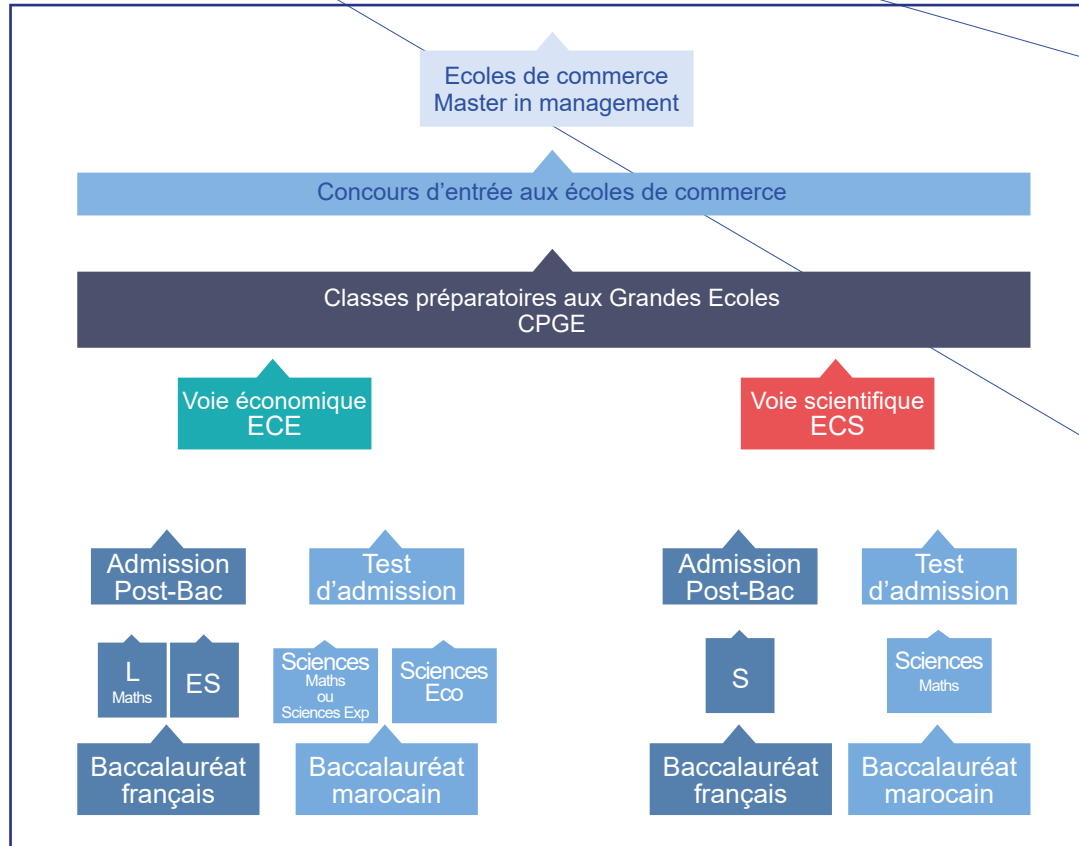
Ecoles de commerce
Master in management

Concours d'entrée aux écoles de commerce

Classes préparatoires aux Grandes Ecoles
CPGE

Voie économique
ECE

Voie scientifique
ECS

Admission
Post-Bac

Test
d'admission

Admission
Post-Bac

Test
d'admission

L
Maths

ES

Sciences
Maths
ou
Sciences Exp

Sciences
Eco

S

Sciences
Maths

Baccalauréat
français

Baccalauréat
marocain

Baccalauréat
français

Baccalauréat
marocain